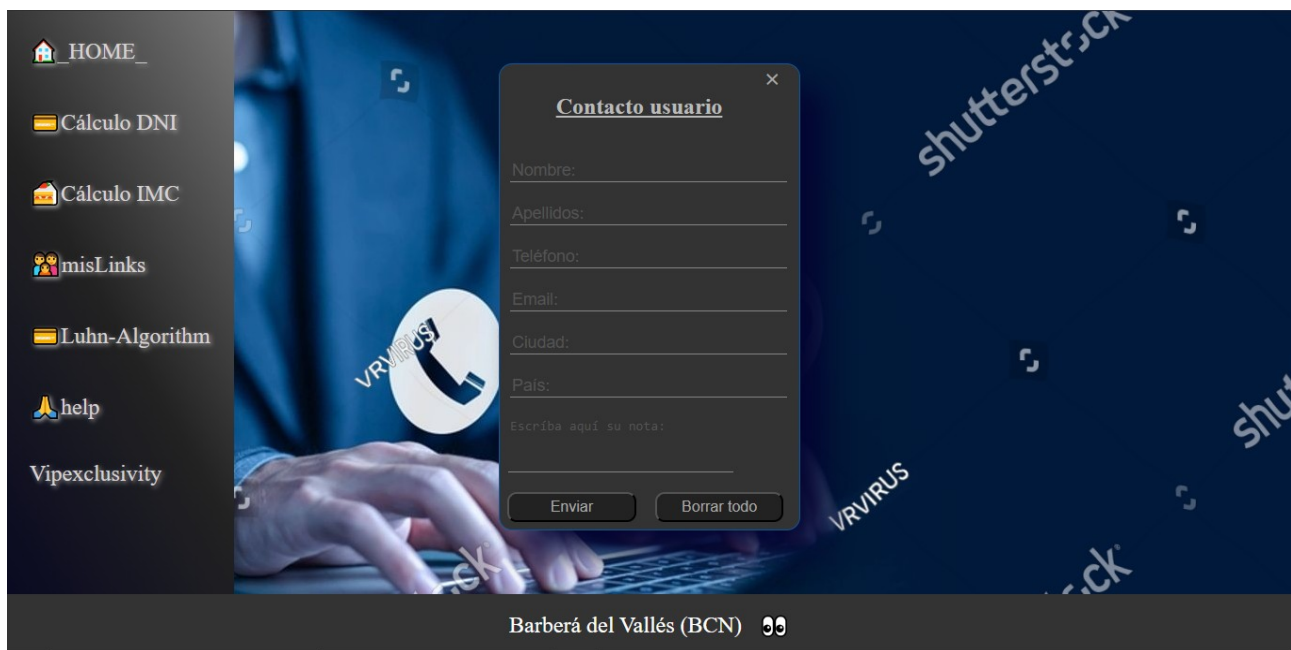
_HOME_

Cálculo DNI

Cálculo IMC

misLinks

Luhn-Algorithm

help

Vipexclusivity

×

Contacto usuario

Nombre:

Apellidos:

Teléfono:

Email:

Ciudad:

País:

Escriba aquí su nota:

Enviar

Borrar todo

VRVIRUS

VRVIRUS

shutterstock

shutterstock

shutterstock

shutterstock

Barberá del Vallés (BCN)